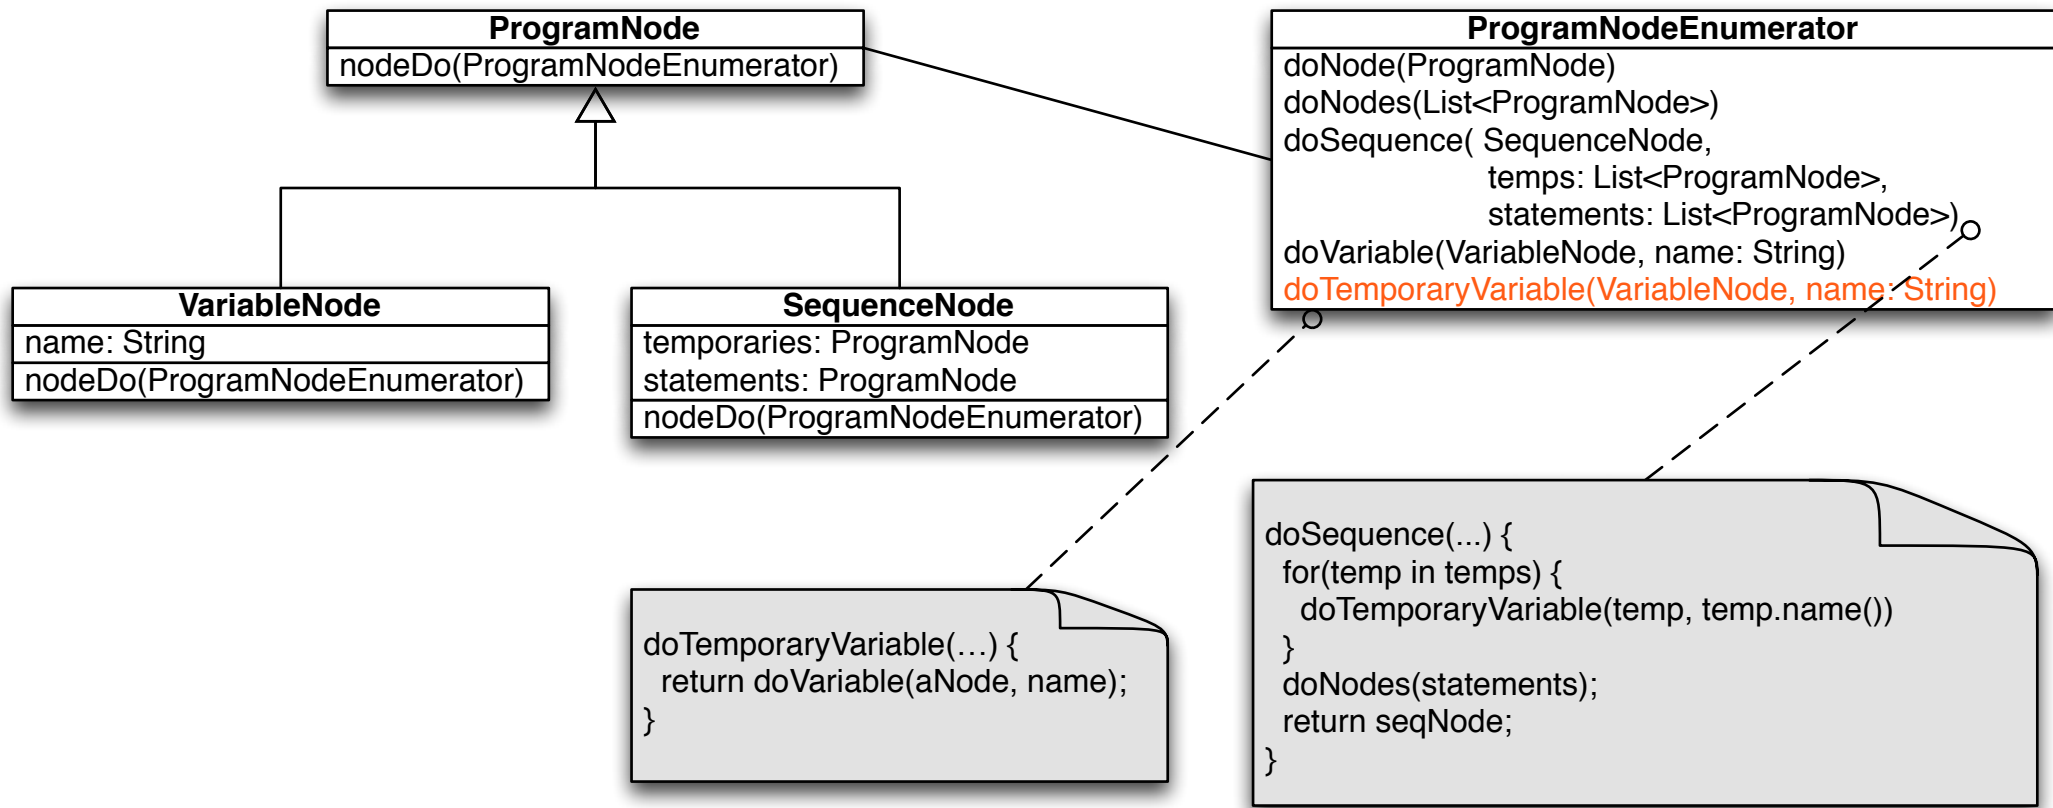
ProgramNode
nodeDo(ProgramNodeEnumerator)

ProgramNodeEnumerator
doNode(ProgramNode)
doNodes(List<ProgramNode>)
doSequence( SequenceNode,
temps: List<ProgramNode>,
statements: List<ProgramNode>)
doVariable(VariableNode, name: String)
doTemporaryVariable(VariableNode, name: String)

VariableNode
name: String
nodeDo(ProgramNodeEnumerator)

SequenceNode
temporaries: ProgramNode
statements: ProgramNode
nodeDo(ProgramNodeEnumerator)

doTemporaryVariable(…) {
return doVariable(aNode, name);
}

doSequence(...) {
for(temp in temps) {
doTemporaryVariable(temp, temp.name())
}
doNodes(statements);
return seqNode;
}